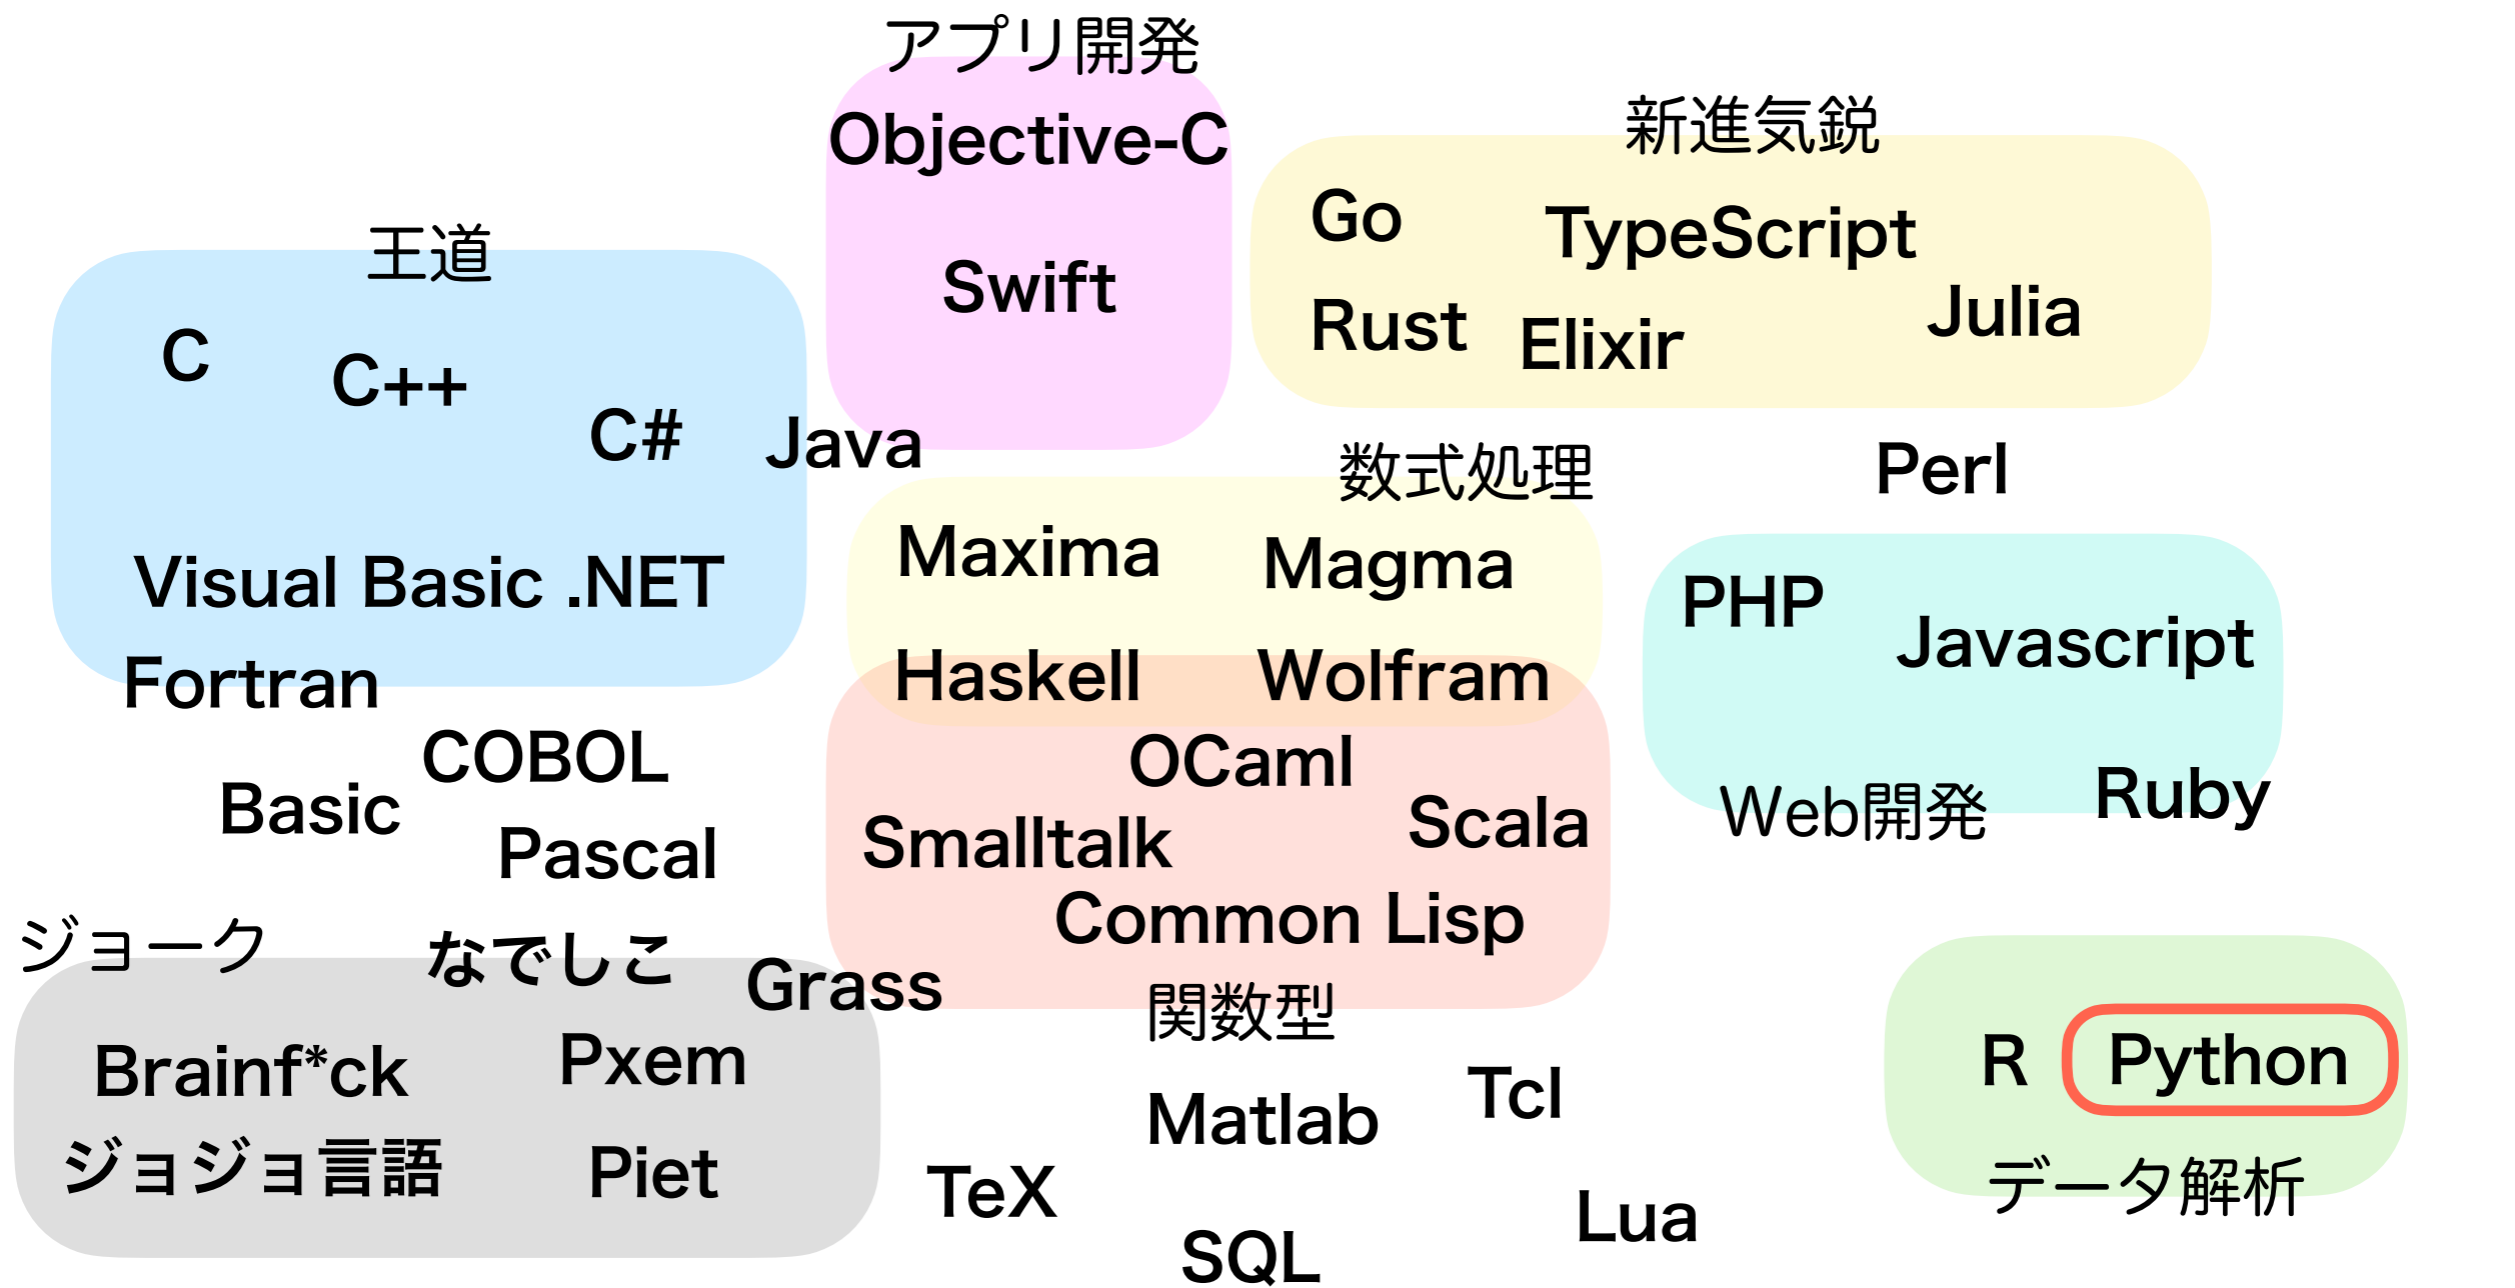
アプリ開発
Objective-C
Swift

新進気鋭
Go
TypeScript
Rust
Elixir
Julia

王道
C
C++
C#
Java
Visual Basic .NET
Fortran

数式処理
Perl
Maxima
Magma
Haskell
Wolfram

PHP
Javascript
Web開発
Ruby

OCaml
Smalltalk
Scala
Common Lisp
関数型

COBOL
Basic
Pascal

ジョーク
なでしこ
Grass
Brainf*ck
Pxem
ジョジョ言語
Piet

Matlab
Tcl
TeX
SQL
Lua

R
Python
データ解析